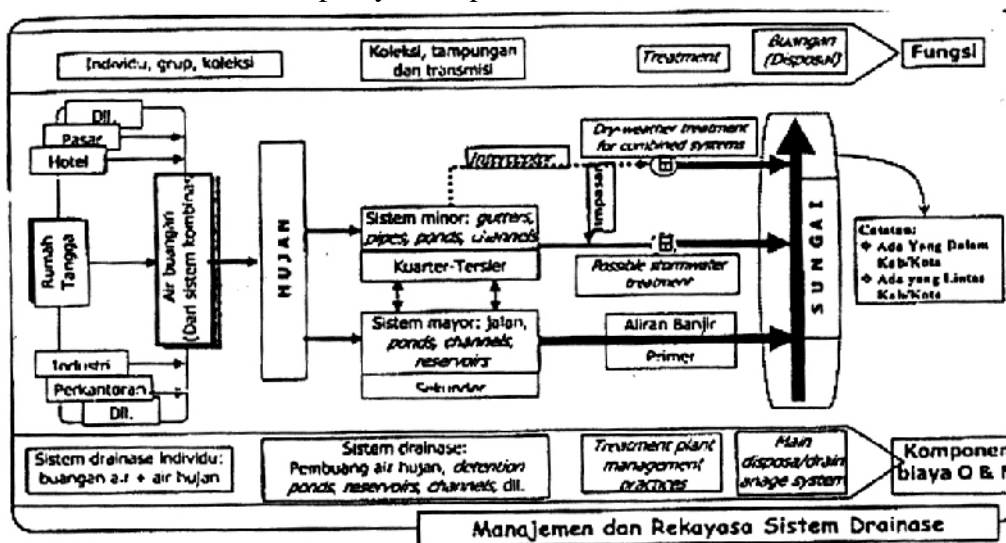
Individu, grup, koleksi

Koleksi, tampungan dan transmisi

Treatment

Buangan (Disposal)

Fungsi

Dll.

Pasar

Hotel

Rumah Tangga

Air buangan (Dari sistem kombinasi)

HUJAN

Interceptor

Dry-weather treatment for combined systems

Impasan

Sistem minor: gutters, pipes, ponds, channels

Kuarter-Tersier

Possible stormwater treatment

SUNGAI

Catatan:
Ada Yang Dalam Kab/Kota
Ada yang Lintas Kab/Kota

Sistem mayor: jalan, ponds, channels, reservoirs

Sekunder

Aliran Banjir

Primer

Industri

Perkantoran

Dll.

Sistem drainase individu: buangan a.r + air hujan

Sistem drainase: Pembuang air hujan, detention ponds, reservoirs, channels, dll.

Treatment plant management practices

Main disposal/drainage system

Komponen biaya O & M

Manajemen dan Rekayasa Sistem Drainase